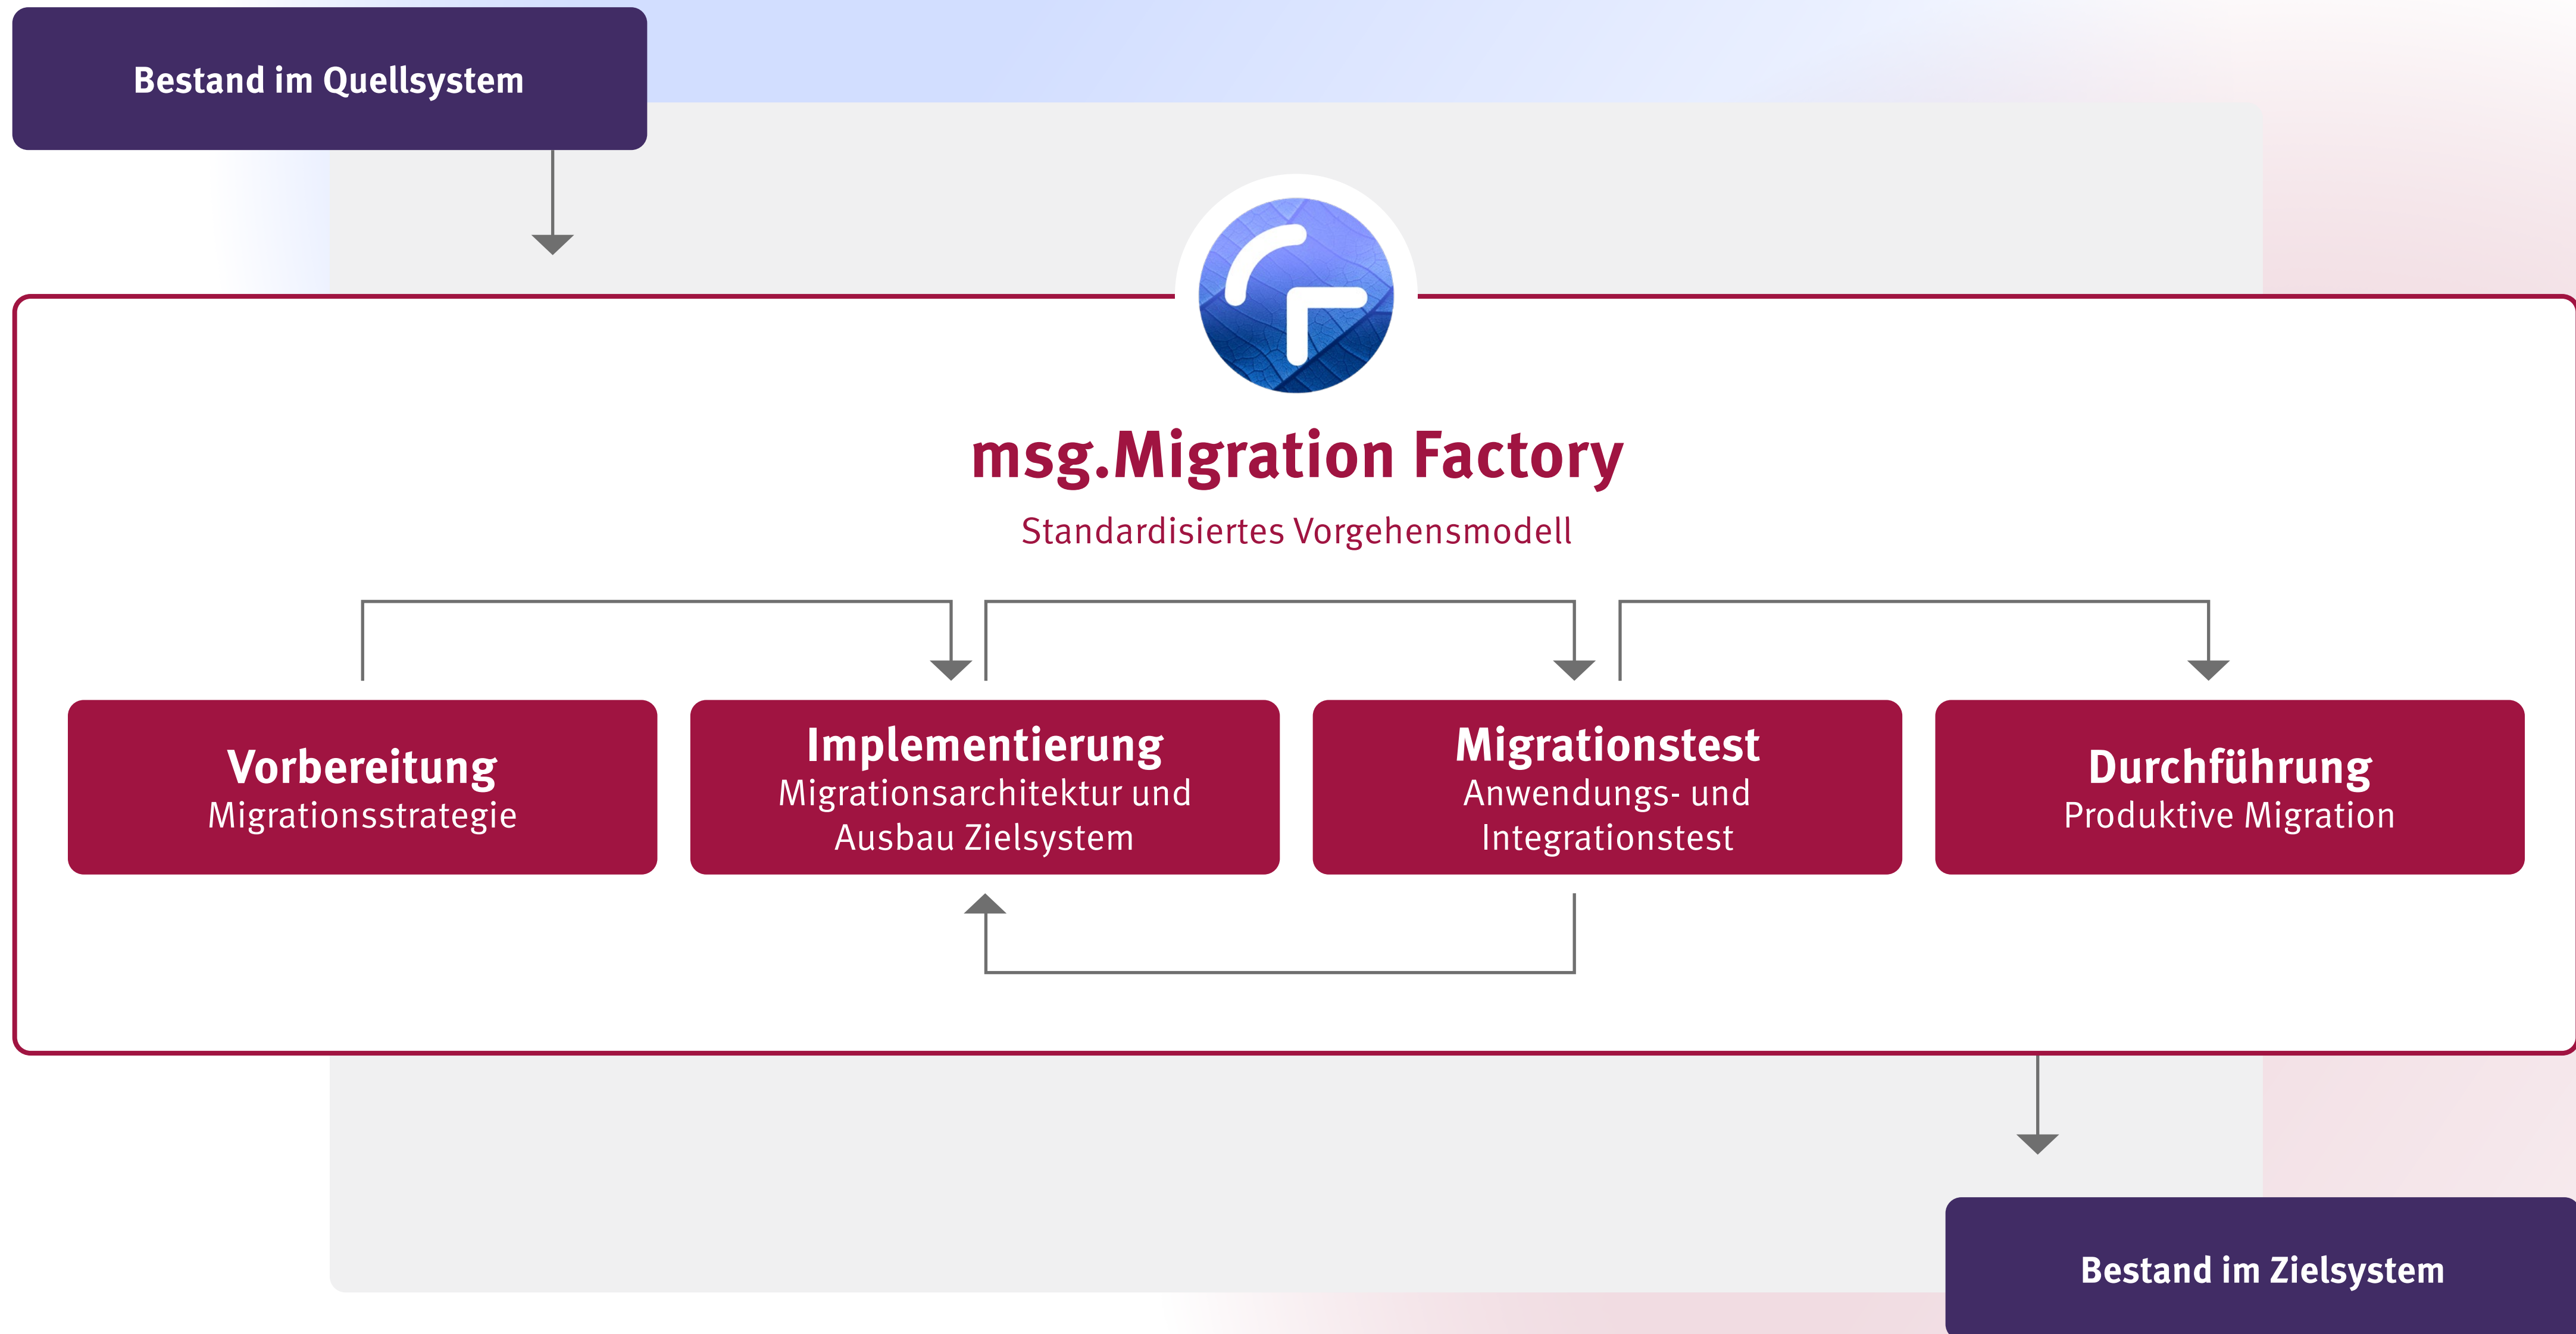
Bestand im Quellsystem

msg.Migration Factory

Standardisiertes Vorgehensmodell

Vorbereitung
Migrationsstrategie

Implementierung
Migrationsarchitektur und Ausbau Zielsystem

Migrationstest
Anwendungs- und Integrationstest

Durchführung
Produktive Migration

Bestand im Zielsystem